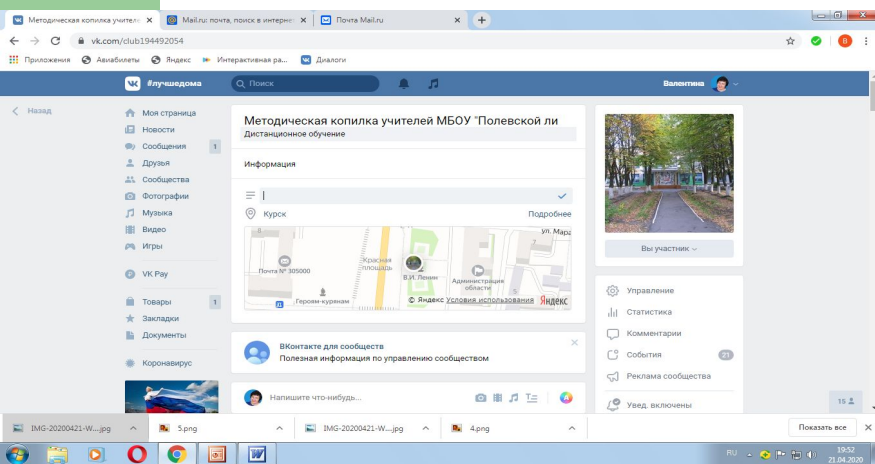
Методическая копилка учителя
Mail.ru: почта, поиск в интерне
Почта Mail.ru
vk.com/club194492054
Приложения
Авиабилеты
Яндекс
Интерактивная ра...
Диалоги
#лучшедома
Поиск
Валентина
Назад
Моя страница
Новости
Сообщения 1
Друзья
Сообщества
Фотографии
Музыка
Видео
Игры
VK Pay
Товары 1
Закладки
Документы
Коронавирус
Методическая копилка учителей МБОУ "Полевской ли
Дистанционное обучение
Информация
|
Курск
Подробнее
ул. Мара
Почта № 305000
Красная площадь
В.И. Ленин
Администрация области
Героям-курянам
© Яндекс Условия использования Яндекс
ВКонтакте для сообществ
Полезная информация по управлению сообществом
Напишите что-нибудь...
Вы участник
Управление
Статистика
Комментарии
События 21
Реклама сообщества
Увед. включены
15
IMG-20200421-W....jpg
5.png
IMG-20200421-W....jpg
4.png
Показать все
RU
19:52
21.04.2020